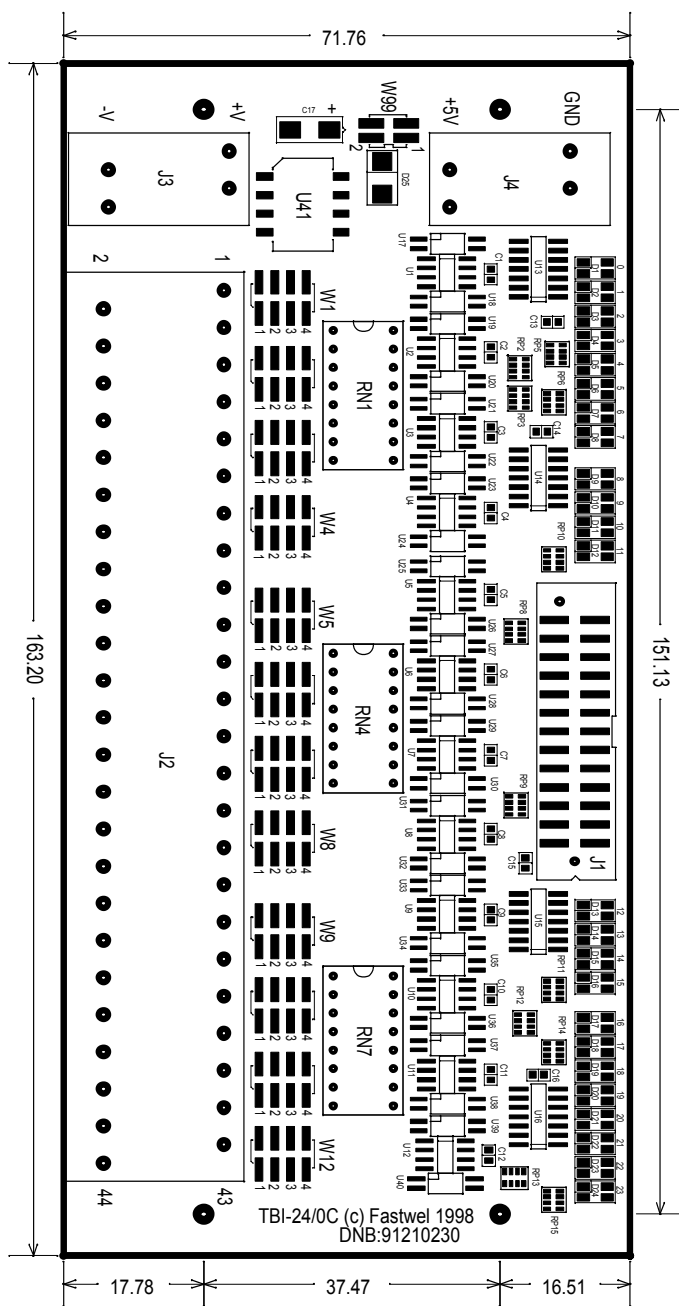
71.76

-V
+V
C17
+
W99
2
1
D25
+5V
GND
J3
U41
J4

163.20
151.13

2
1
U17
C1
U13
U1
D1
D2
D3
D4
D5
D6
D7
D8
0
1
2
3
4
5
6
7
W1
1 2 3 4
U18
U19
C13
RP5
RP2
RN1
U2
C2
U20
U21
RP6
RP3
1 2 3 4
U3
C3
C14
1 2 3 4
U22
U23
U14
W4
1 2 3 4
U4
C4
D9
D10
D11
D12
8
9
10
11
RP10
U24
U25
U5
C5
W5
1 2 3 4
RP8
U26
U27
U6
C6
RN4
1 2 3 4
U28
U29
U7
C7
1 2 3 4
U30
RP9
U31
J2
W8
1 2 3 4
U8
C8
C15
J1
U32
U33
U9
C9
U15
D13
D14
D15
D16
12
13
14
15
W9
1 2 3 4
U34
U35
RP11
U10
C10
RP12
RN7
1 2 3 4
U36
U37
RP14
D17
D18
D19
D20
D21
D22
D23
D24
16
17
18
19
20
21
22
23
U11
C11
C16
1 2 3 4
U38
U39
U16
U12
C12
W12
1 2 3 4
U40
RP13
RP15
44
43
TBI-24/0C (c) Fastwel 1998
DNB:91210230

17.78
37.47
16.51